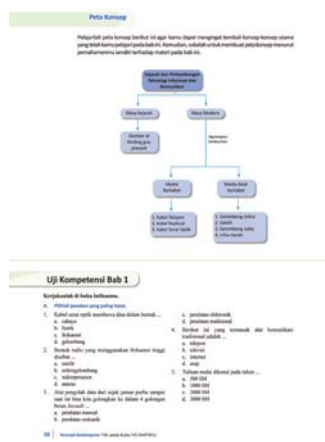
Peta Konsep

Pelajarilah peta konsep berikut ini agar kamu dapat mengingat kembali konsep-konsep utama yang telah kamu pelajari pada bab ini. Kemudian, cobalah untuk membuat peta konsep menurut pemahamanmu sendiri terhadap materi pada bab ini.

Sejarah dan Perkembangan Teknologi Informasi dan Komunikasi

Masa Sejarah

Masa Modern

Gambar di dinding gua prasejarah

Digolongkan berdasarkan

Media Berkabel

Media tidak berkabel

1. Kabel Tembaga
2. Kabel Koaksial
3. Kabel Serat Optik

1. Gelombang mikro
2. Satelit
3. Gelombang radio
4. Infra merah

Uji Kompetensi Bab 1

Kerjakanlah di buku latihanmu.

A. Pilihlah jawaban yang paling tepat.

1. Kabel serat optik membawa data dalam bentuk ....
a. cahaya
b. listrik
c. frekuensi
d. gelombang

2. Bentuk radio yang menggunakan frekuensi tinggi disebut ....
a. satelit
b. mikrogelombang
c. mikroprosesor
d. antena

3. Alat pengolah data dari sejak jaman purba sampai saat ini bisa kita golongkan ke dalam 4 golongan besar, kecuali ....
a. peralatan manual
b. peralatan mekanik
c. peralatan elektronik
d. peralatan tradisional

4. Berikut ini yang termasuk alat komunikasi tradisional adalah ....
a. telepon
b. televisi
c. internet
d. asap

5. Tulisan mulai dikenal pada tahun ....
a. 300 SM
b. 3000 SM
c. 2000 SM
d. 3000 SM

18 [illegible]